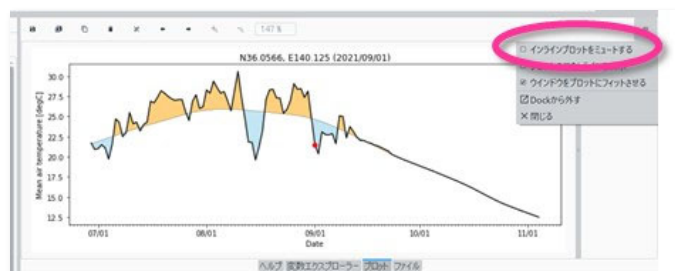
147 %

N36.0566, E140.125 (2021/09/01)

Mean air temperature [degC]

30.0
27.5
25.0
22.5
20.0
17.5
15.0
12.5

07/01
08/01
09/01
10/01
11/01

Date

○ インラインプロットをミュートする
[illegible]
☑ ウインドウをプロットにフィットさせる
Dockから外す
× 閉じる

ヘルプ 変数エクスプローラー プロット ファイル